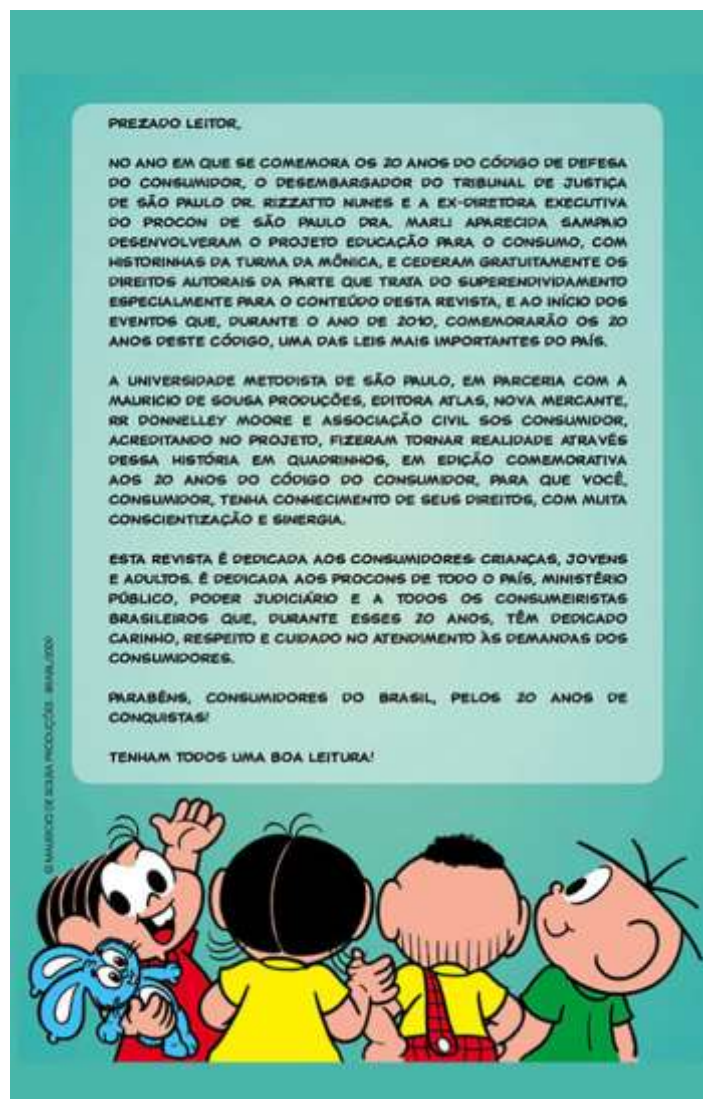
PREZADO LEITOR,

NO ANO EM QUE SE COMEMORA OS 20 ANOS DO CÓDIGO DE DEFESA DO CONSUMIDOR, O DESEMBARGADOR DO TRIBUNAL DE JUSTIÇA DE SÃO PAULO DR. RIZZATTO NUNES E A EX-DIRETORA EXECUTIVA DO PROCON DE SÃO PAULO DRA. MARLI APARECIDA SAMPAIO DESENVOLVERAM O PROJETO EDUCAÇÃO PARA O CONSUMO, COM HISTORINHAS DA TURMA DA MÔNICA, E CEDERAM GRATUITAMENTE OS DIREITOS AUTORAIS DA PARTE QUE TRATA DO SUPERENDIVIDAMENTO ESPECIALMENTE PARA O CONTEÚDO DESTA REVISTA, E AO INÍCIO DOS EVENTOS QUE, DURANTE O ANO DE 2010, COMEMORARÃO OS 20 ANOS DESTE CÓDIGO, UMA DAS LEIS MAIS IMPORTANTES DO PAÍS.

A UNIVERSIDADE METODISTA DE SÃO PAULO, EM PARCERIA COM A MAURICIO DE SOUSA PRODUÇÕES, EDITORA ATLAS, NOVA MERCANTE, RR DONNELLEY MOORE E ASSOCIAÇÃO CIVIL SOS CONSUMIDOR, ACREDITANDO NO PROJETO, FIZERAM TORNAR REALIDADE ATRAVÉS DESSA HISTÓRIA EM QUADRINHOS, EM EDIÇÃO COMEMORATIVA AOS 20 ANOS DO CÓDIGO DO CONSUMIDOR, PARA QUE VOCÊ, CONSUMIDOR, TENHA CONHECIMENTO DE SEUS DIREITOS, COM MUITA CONSCIENTIZAÇÃO E SINERGIA.

ESTA REVISTA É DEDICADA AOS CONSUMIDORES: CRIANÇAS, JOVENS E ADULTOS. É DEDICADA AOS PROCONS DE TODO O PAÍS, MINISTÉRIO PÚBLICO, PODER JUDICIÁRIO E A TODOS OS CONSUMEIRISTAS BRASILEIROS QUE, DURANTE ESSES 20 ANOS, TÊM DEDICADO CARINHO, RESPEITO E CUIDADO NO ATENDIMENTO ÀS DEMANDAS DOS CONSUMIDORES.

PARABÉNS, CONSUMIDORES DO BRASIL, PELOS 20 ANOS DE CONQUISTAS!

TENHAM TODOS UMA BOA LEITURA!

© MAURICIO DE SOUSA PRODUÇÕES - BRASIL/2010